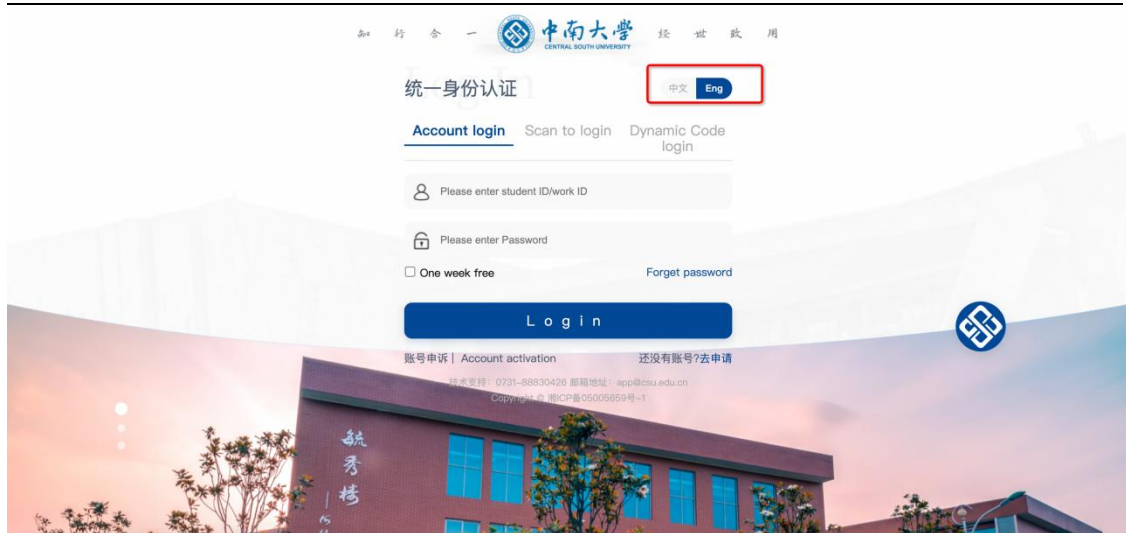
知 行 合 一 中南大學 CENTRAL SOUTH UNIVERSITY 经 世 致 用

统一身份认证 Login

中文 Eng

Account login Scan to login Dynamic Code login

Please enter student ID/work ID

Please enter Password

One week free Forget password

Login

账号申诉 | Account activation 还没有账号?去申请

技术支持：0731-88830426 邮箱地址：app@csu.edu.cn
Copyright © 湘ICP备05005659号-1

毓秀楼